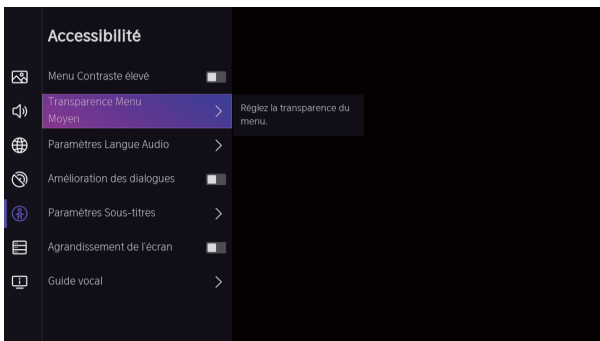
Accessibilité

Menu Contraste élevé

Transparence Menu
Moyen

Réglez la transparence du menu.

Paramètres Langue Audio

Amélioration des dialogues

Paramètres Sous-titres

Agrandissement de l'écran

Guide vocal